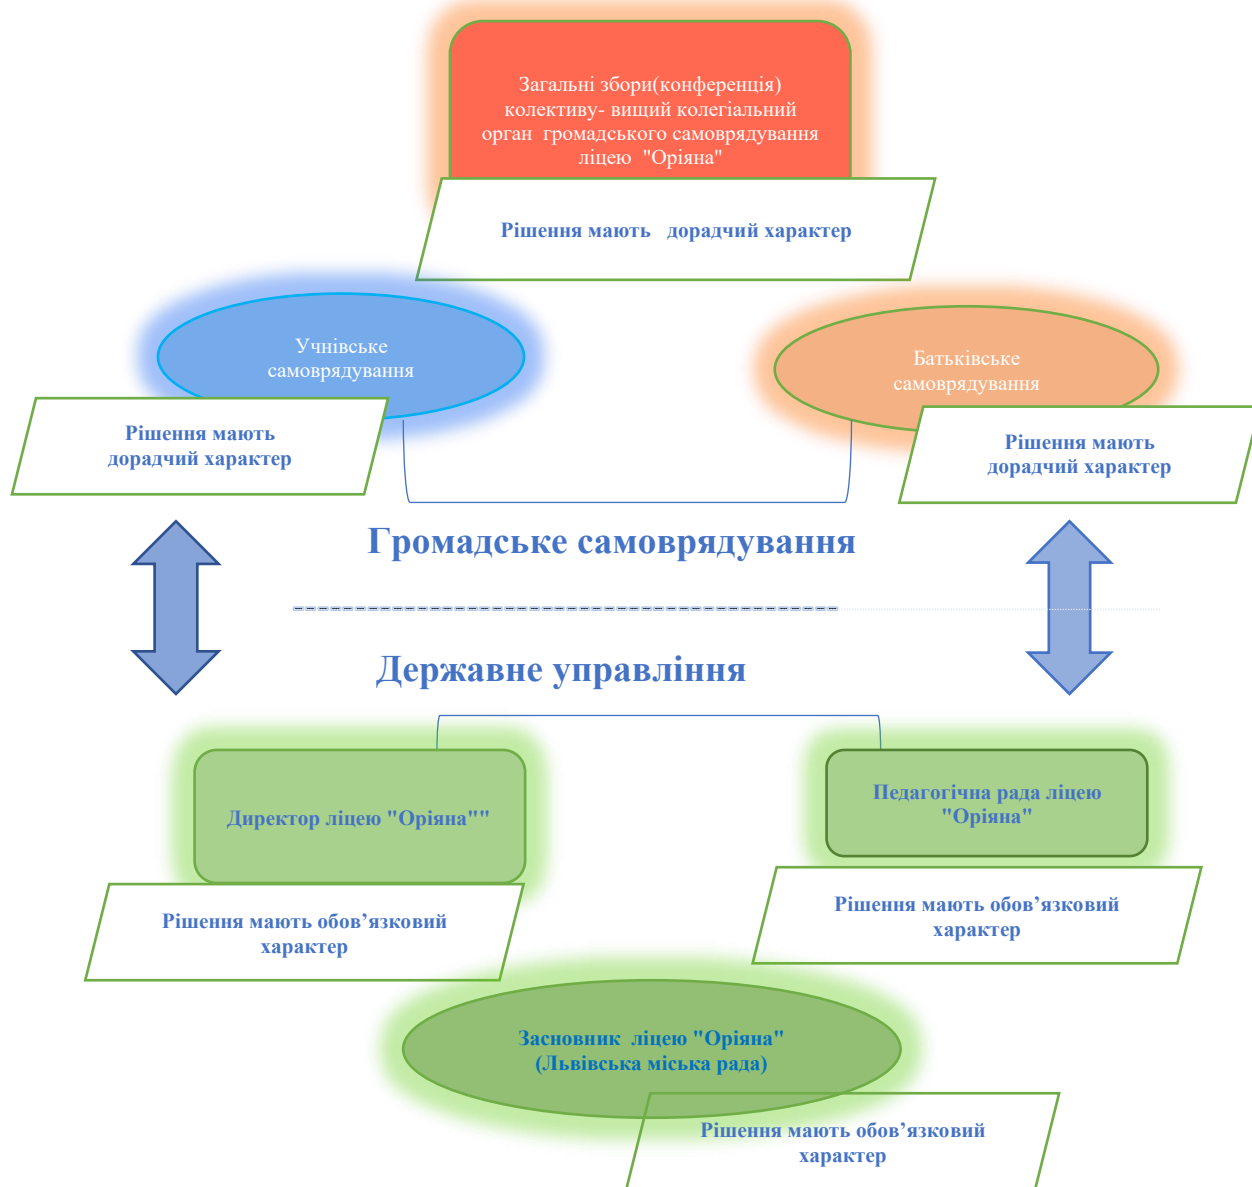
Загальні збори(конференція) колективу- вищий колегіальний орган громадського самоврядування ліцею "Оріяна"

Рішення мають дорадчий характер

Учнівське самоврядування

Рішення мають дорадчий характер

Батьківське самоврядування

Рішення мають дорадчий характер

Громадське самоврядування

Державне управління

Директор ліцею "Оріяна""

Рішення мають обов’язковий характер

Педагогічна рада ліцею "Оріяна"

Рішення мають обов’язковий характер

Засновник ліцею "Оріяна" (Львівська міська рада)

Рішення мають обов’язковий характер